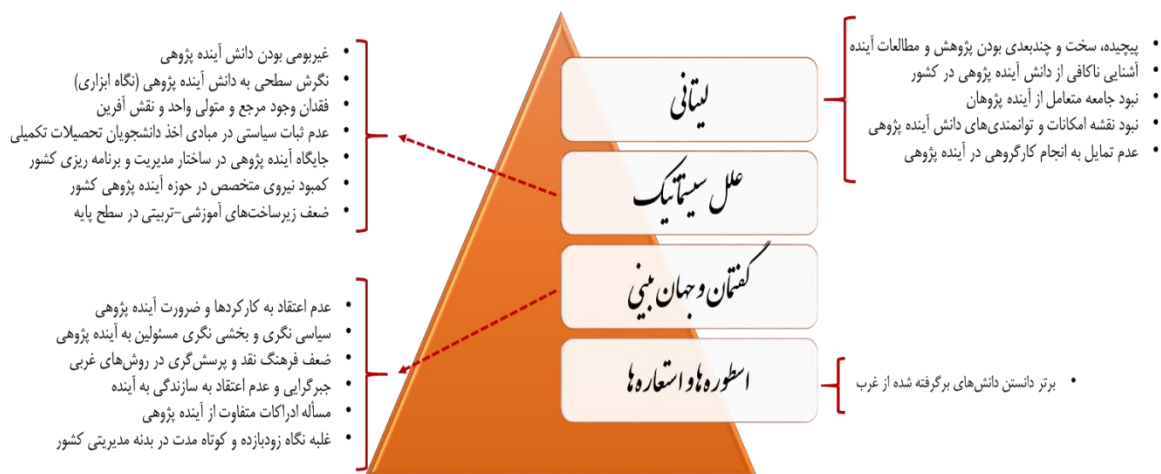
لیتانی

علل سیستماتیک

گفتمان و جهان بینی

اسطوره‌ها و استعاره‌ها

- پیچیده، سخت و چندبعدی بودن پژوهش و مطالعات آینده
- آشنایی ناکافی از دانش آینده پژوهی در کشور
- نبود جامعه متعامل از آینده پژوهان
- نبود نقشه امکانات و توانمندی‌های دانش آینده پژوهی
- عدم تمایل به انجام کارگروهی در آینده پژوهی

- غیربومی بودن دانش آینده پژوهی
- نگرش سطحی به دانش آینده پژوهی (نگاه ابزاری)
- فقدان وجود مرجع و متولی واحد و نقش آفرین
- عدم ثبات سیاستی در مبادی اخذ دانشجویان تحصیلات تکمیلی
- جایگاه آینده پژوهی در ساختار مدیریت و برنامه ریزی کشور
- کمبود نیروی متخصص در حوزه آینده پژوهی کشور
- ضعف زیرساخت‌های آموزشی-تربیتی در سطح پایه

- عدم اعتقاد به کارکردها و ضرورت آینده پژوهی
- سیاسی نگری و بخشی نگری مسئولین به آینده پژوهی
- ضعف فرهنگ نقد و پرسش‌گری در روش‌های غربی
- جبرگرایی و عدم اعتقاد به سازندگی به آینده
- مسأله ادراکات متفاوت از آینده پژوهی
- غلبه نگاه زودبازده و کوتاه مدت در بدنه مدیریتی کشور

- برتر دانستن دانش‌های برگرفته شده از غرب